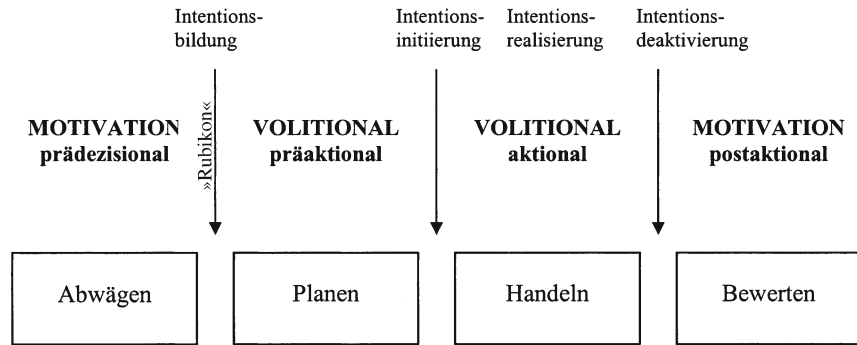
Intentionsbildung

Intentionsinitiierung

Intentionsrealisierung

Intentionsdeaktivierung

MOTIVATION
prädezisional

»Rubikon«

VOLITIONAL
präaktional

VOLITIONAL
aktional

MOTIVATION
postaktional

Abwägen

Planen

Handeln

Bewerten